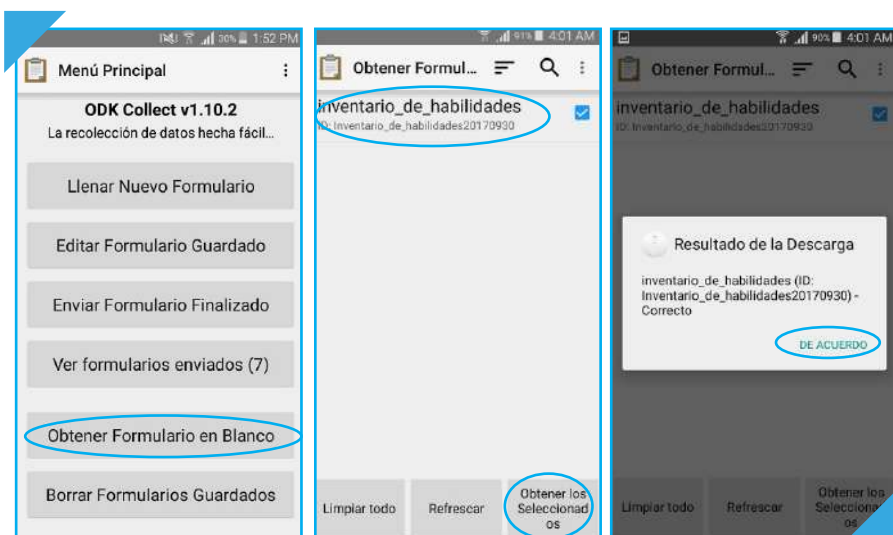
30% 1:52 PM

Menú Principal

ODK Collect v1.10.2

La recolección de datos hecha fácil...

Llenar Nuevo Formulario

Editar Formulario Guardado

Enviar Formulario Finalizado

Ver formularios enviados (7)

Obtener Formulario en Blanco

Borrar Formularios Guardados

91% 4:01 AM

Obtener Formul...

inventario_de_habilidades

ID: Inventario_de_habilidades20170930

Limpiar todo

Refrescar

Obtener los Seleccionados

90% 4:01 AM

Obtener Formul...

inventario_de_habilidades

ID: Inventario_de_habilidades20170930

Resultado de la Descarga

inventario_de_habilidades (ID: Inventario_de_habilidades20170930) - Correcto

DE ACUERDO

Limpiar todo

Refrescar

Obtener los Selecciona os